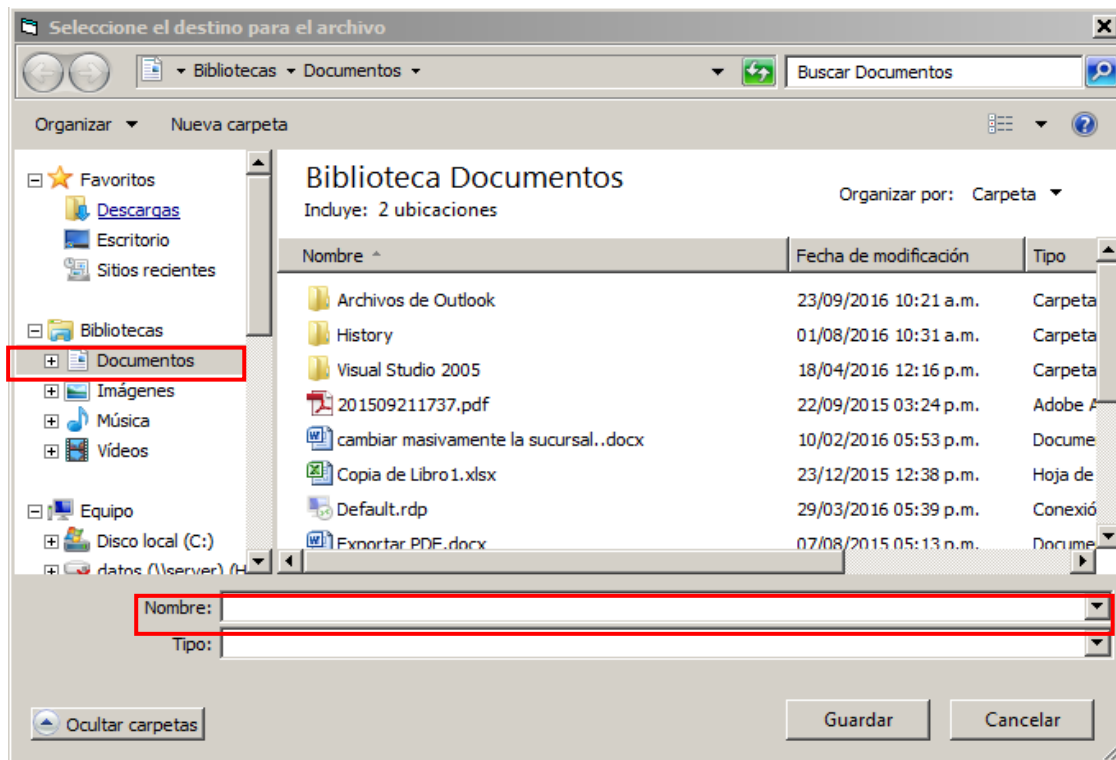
Seleccione el destino para el archivo

▸ Bibliotecas ▸ Documentos ▸

Buscar Documentos

Organizar ▾ Nueva carpeta

Favoritos
Descargas
Escritorio
Sitios recientes

Bibliotecas
Documentos
Imágenes
Música
Vídeos

Equipo
Disco local (C:)
datos (\\server) (H

Biblioteca Documentos
Incluye: 2 ubicaciones

Organizar por: Carpeta ▾

| Nombre | Fecha de modificación | Tipo |
|---|---|---|
| Archivos de Outlook | 23/09/2016 10:21 a.m. | Carpeta |
| History | 01/08/2016 10:31 a.m. | Carpeta |
| Visual Studio 2005 | 18/04/2016 12:16 p.m. | Carpeta |
| 201509211737.pdf | 22/09/2015 03:24 p.m. | Adobe A |
| cambiar masivamente la sucursal..docx | 10/02/2016 05:53 p.m. | Docume |
| Copia de Libro1.xlsx | 23/12/2015 12:38 p.m. | Hoja de |
| Default.rdp | 29/03/2016 05:39 p.m. | Conexió |
| Exportar PDF.docx | 07/08/2015 05:13 p.m. | Docume |

Nombre:
Tipo:

Ocultar carpetas

Guardar
Cancelar